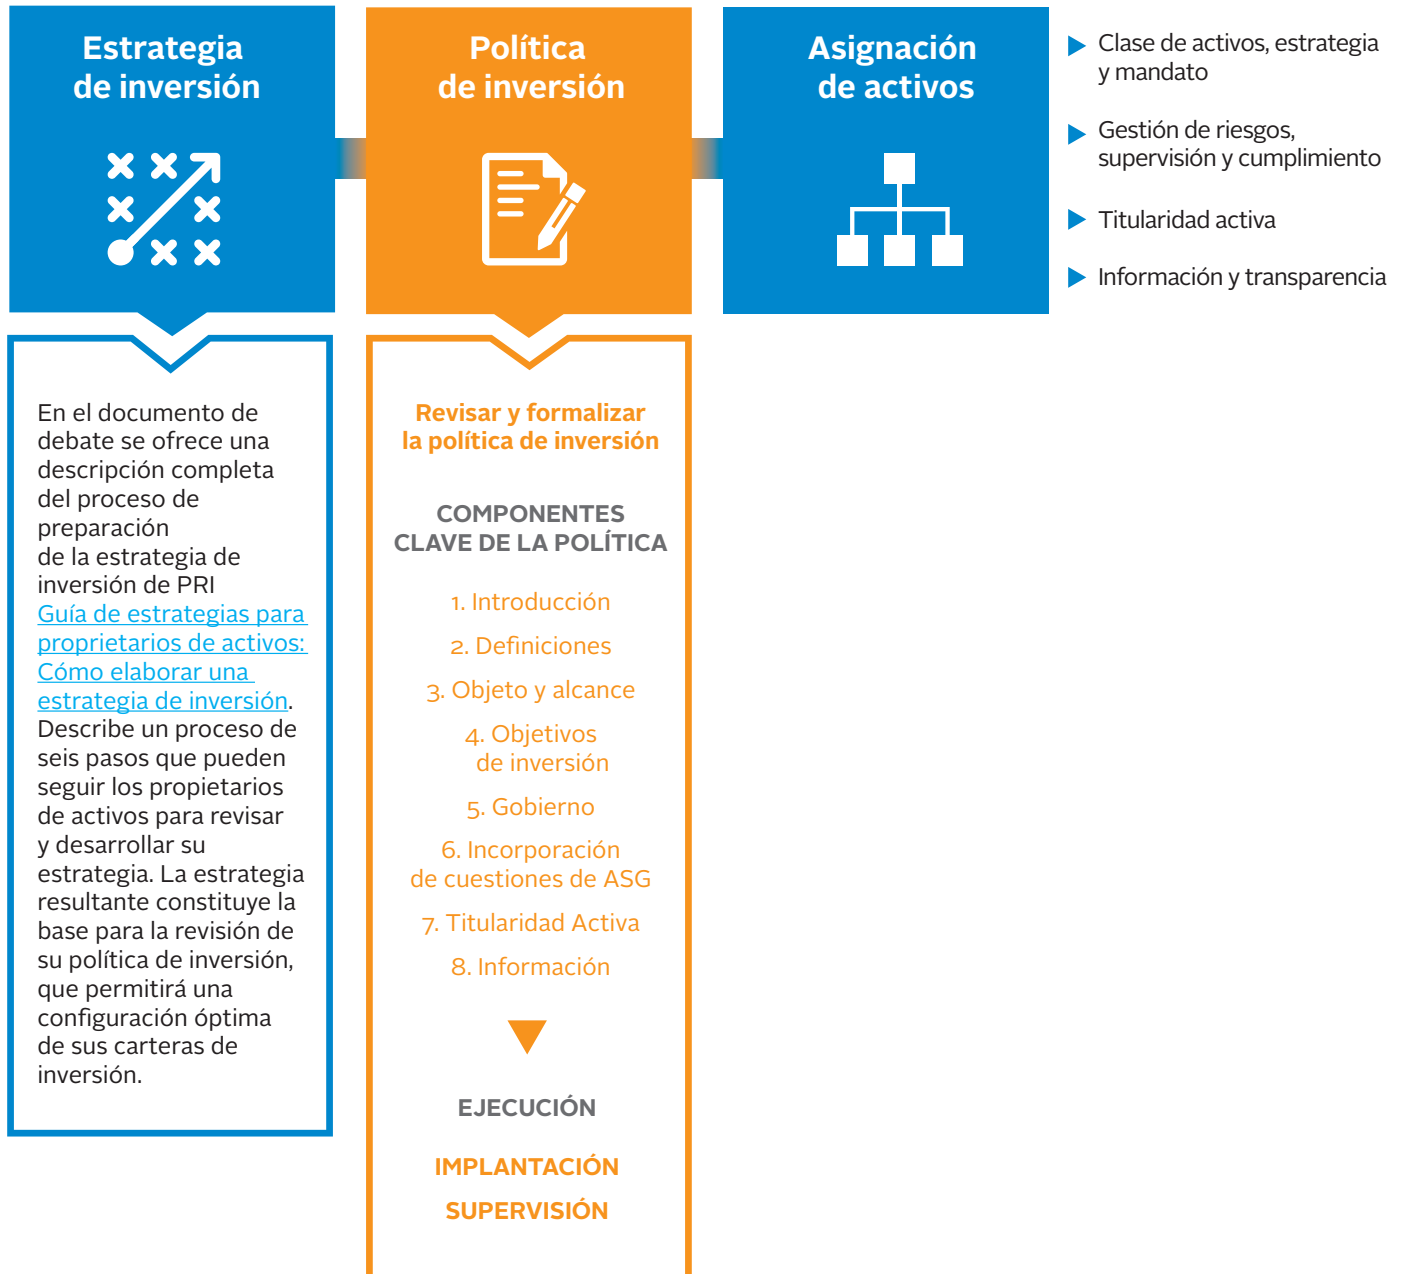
Estrategia de inversión

Política de inversión

Asignación de activos

Clase de activos, estrategia y mandato

Gestión de riesgos, supervisión y cumplimiento

Titularidad activa

Información y transparencia

En el documento de debate se ofrece una descripción completa del proceso de preparación de la estrategia de inversión de PRI Guía de estrategias para proprietarios de activos: Cómo elaborar una estrategia de inversión. Describe un proceso de seis pasos que pueden seguir los propietarios de activos para revisar y desarrollar su estrategia. La estrategia resultante constituye la base para la revisión de su política de inversión, que permitirá una configuración óptima de sus carteras de inversión.

Revisar y formalizar la política de inversión

COMPONENTES CLAVE DE LA POLÍTICA

1. Introducción

2. Definiciones

3. Objeto y alcance

4. Objetivos de inversión

5. Gobierno

6. Incorporación de cuestiones de ASG

7. Titularidad Activa

8. Información

EJECUCIÓN

IMPLANTACIÓN

SUPERVISIÓN